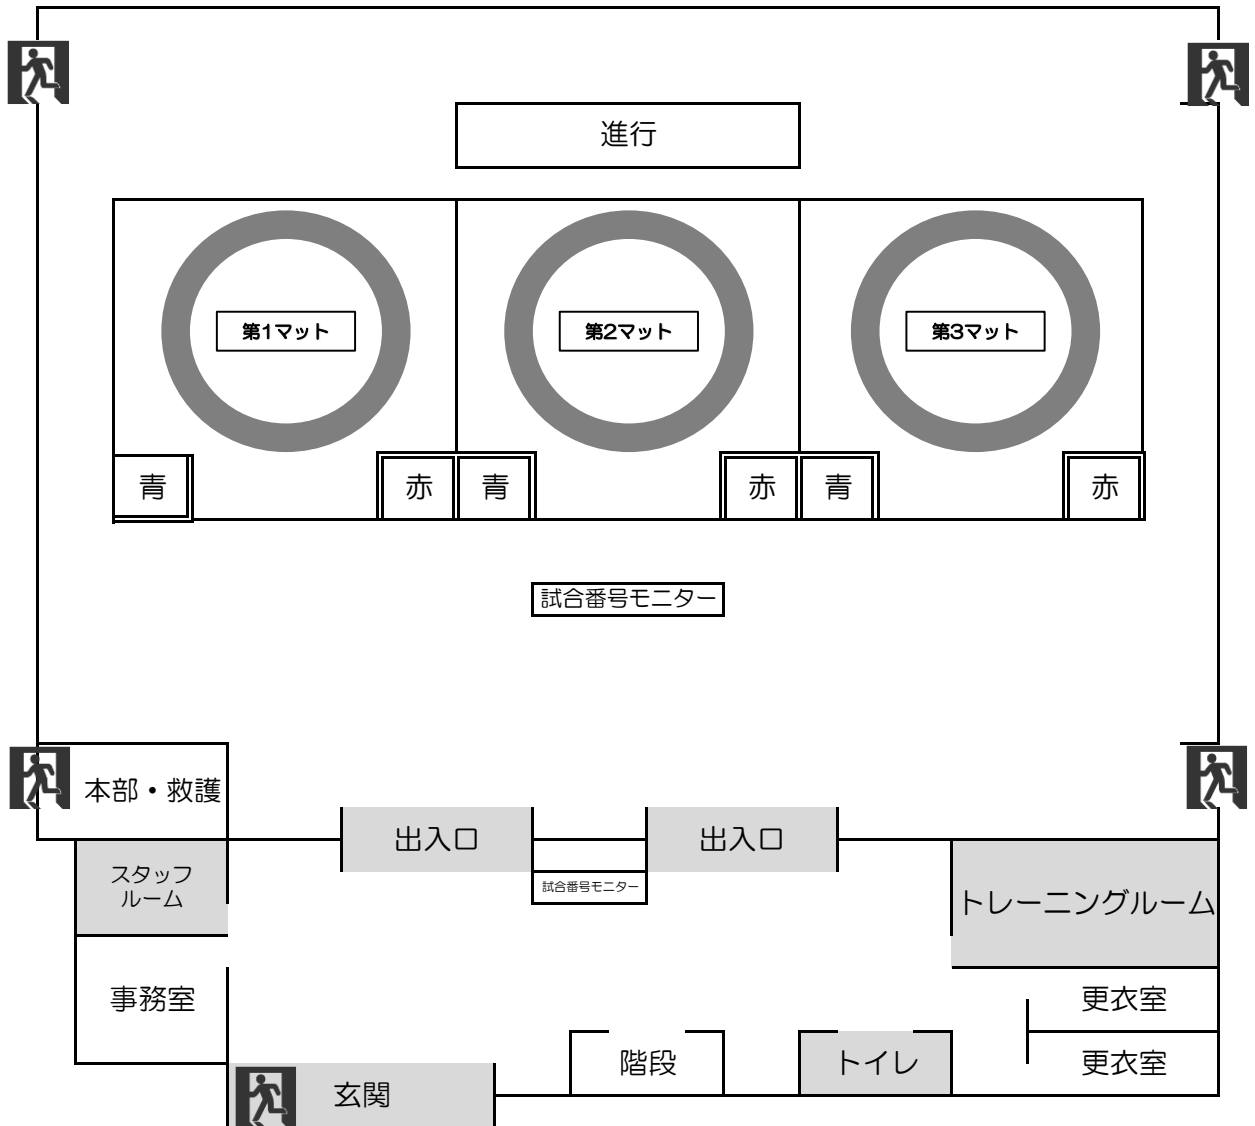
進行

第1マット

第2マット

第3マット

青

赤

青

赤

青

赤

試合番号モニター

本部・救護

出入口

出入口

試合番号モニター

スタッフ
ルーム

トレーニングルーム

事務室

更衣室

更衣室

階段

トイレ

玄関